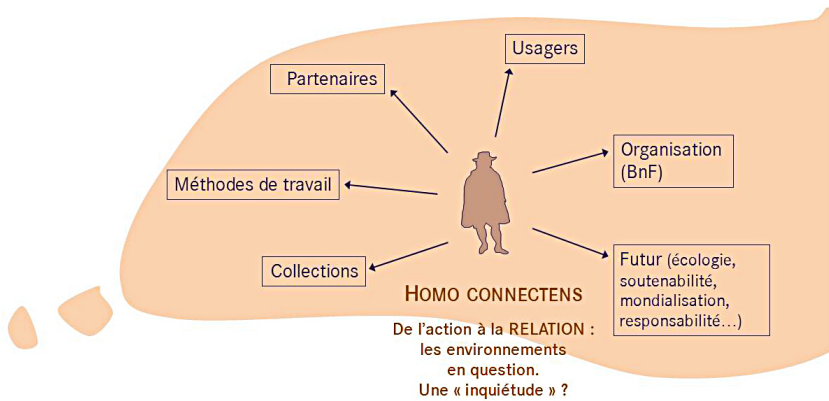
Usagers

Partenaires

Organisation (BnF)

Méthodes de travail

Collections

Futur (écologie, soutenabilité, mondialisation, responsabilité…)

HOMO CONNECTENS

De l'action à la RELATION : les environnements en question. Une « inquiétude » ?